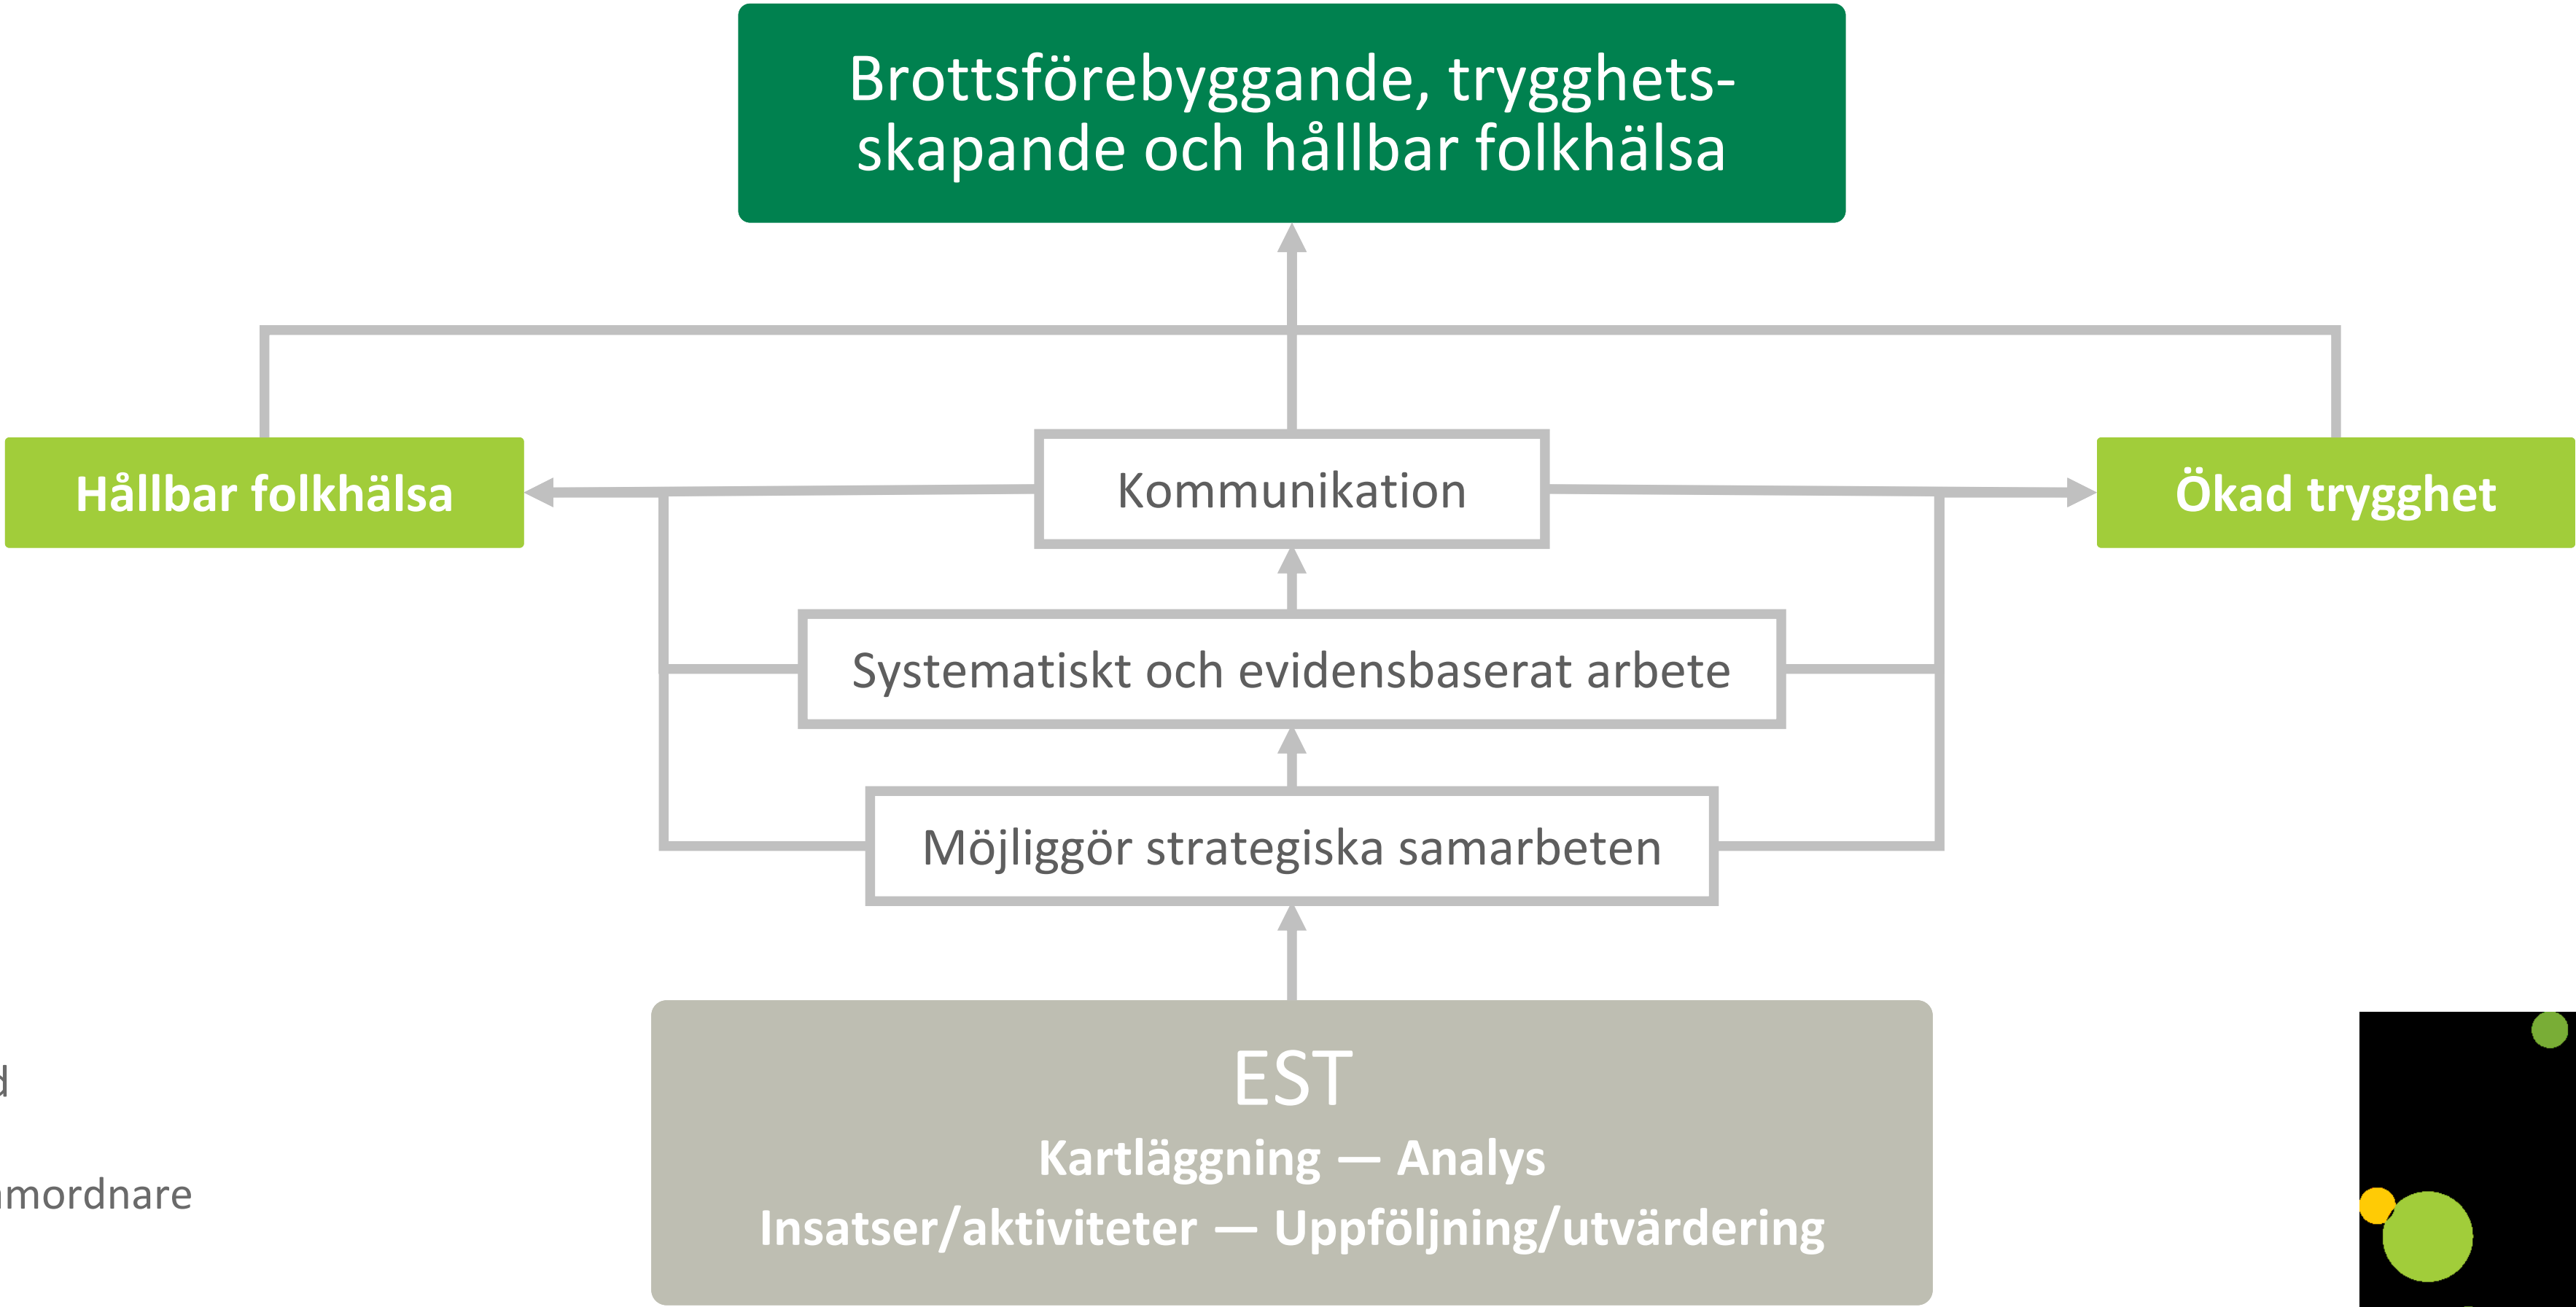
Brottsförebyggande, trygghetsskapande och hållbar folkhälsa

Hållbar folkhälsa

Kommunikation

Ökad trygghet

Systematiskt och evidensbaserat arbete

Möjliggör strategiska samarbeten

EST
Kartläggning — Analys
Insatser/aktiviteter — Uppföljning/utvärdering

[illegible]d

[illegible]mordnare